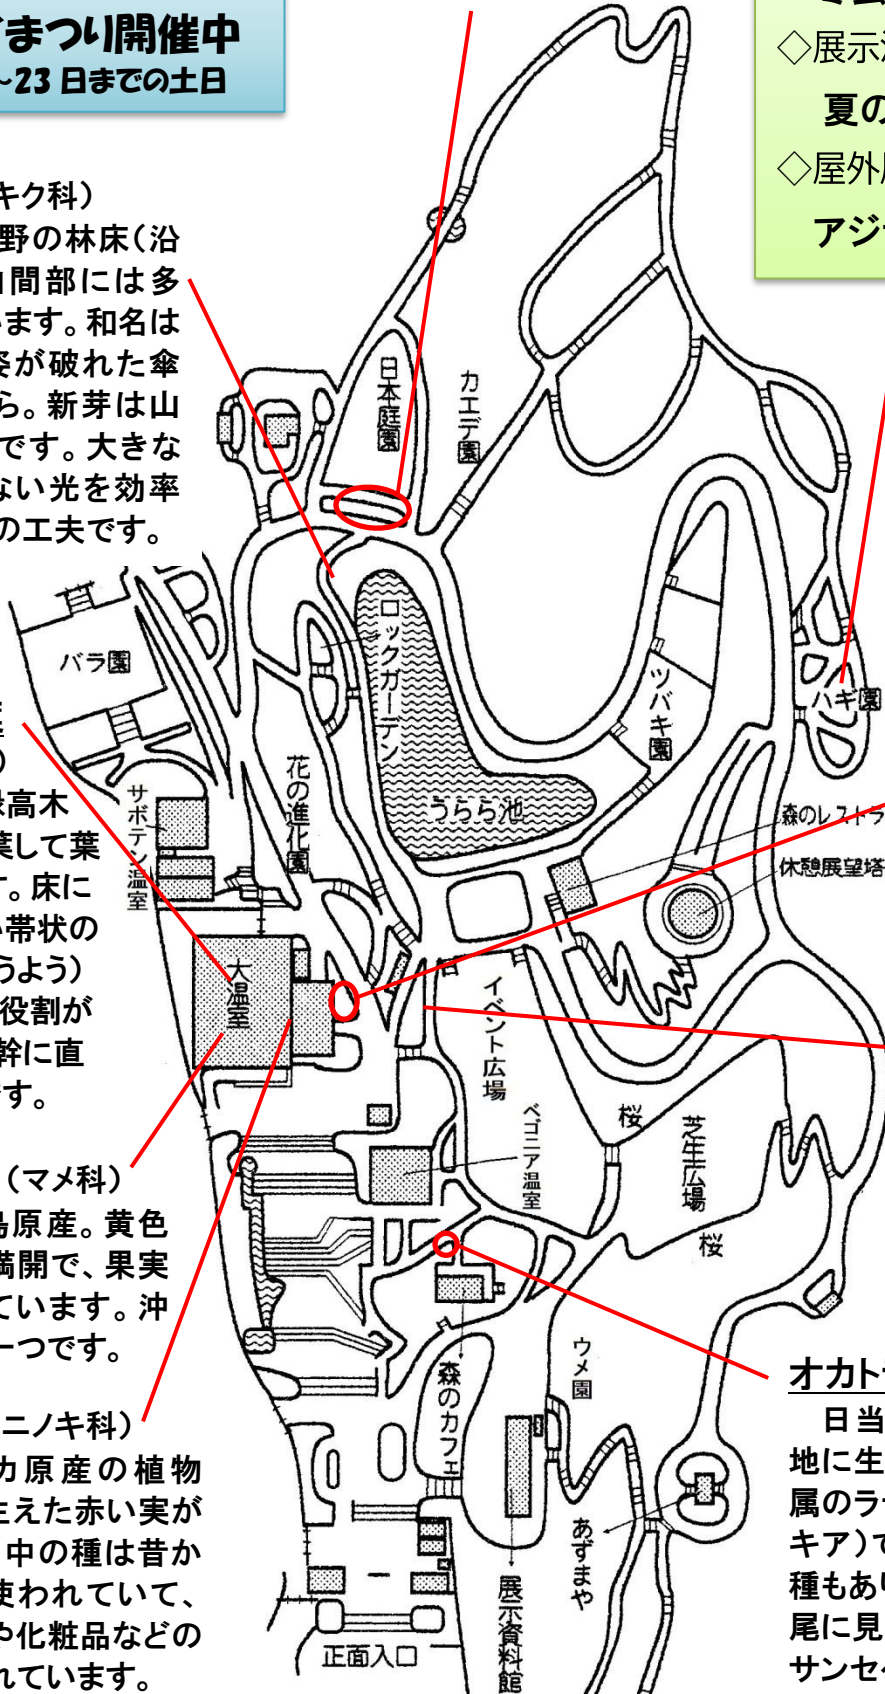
まつり開催中
~23 日までの土日

キク科）
野の林床（沿
山間部には多
ます。和名は
葉が破れた傘
ら。新芽は山
です。大きな
ない光を効率
の工夫です。

◇展示
夏の
◇屋外
アジ

日本庭園
カエデ園
ロックガーデン
バラ園
ツバキ園
ハキ園
うらら池
花の進化園
サボテン温室
森のレストラ
休憩展望塔
大温室
イベント広場
桜
芝生広場
桜
ベゴニア温室
ウメ園
森のカフェ
あずまや
展示資料館
正面入口

高木
集して葉
。床に
帯状の
うよう)
役割が
幹に直
す。

（マメ科）
島原産。黄色
満開で、果実
ています。沖
一つです。

ニノキ科）
カ原産の植物
生えた赤い実が
中の種は昔か
使われていて、
や化粧品などの
れています。

オカト
日当
地に生
属のラ
キア）で
種もあり
尾に見
サンセ